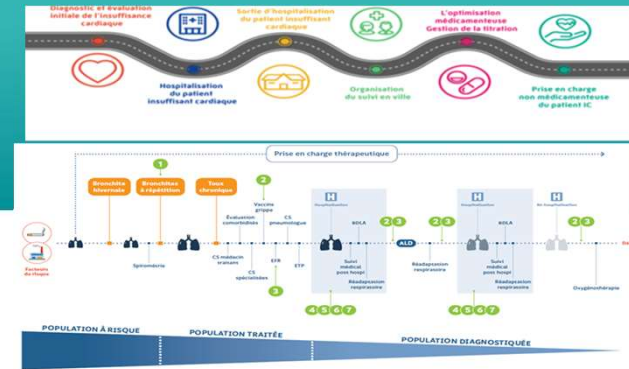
Diagnostic et évaluation initiale de l'insuffisance cardiaque

Sortie d'hospitalisation du patient insuffisant cardiaque

L'optimisation médicamenteuse Gestion de la titration

Hospitalisation du patient insuffisant cardiaque

Organisation du suivi en ville

Prise en charge non médicamenteuse du patient IC

Prise en charge thérapeutique

1

2

Bronchite hivernale

Bronchites à répétition

Toux chronique

Vaccins grippe

Évaluation comorbidités

CS pneumologue

Facteurs de risque

Spirométrie

CS médecin traitant

CS spécialistes

EFR

ETP

3

H

2 3

ALD

2 3

H

2 3

H

Suivi médical post hospi

Réadaptation respiratoire

Réadaptation respiratoire

Suivi médical post hospi

Réadaptation respiratoire

Oxygénothérapie

4 5 6 7

4 5 6 7

POPULATION À RISQUE

POPULATION TRAITÉE

POPULATION DIAGNOSTIQUÉE